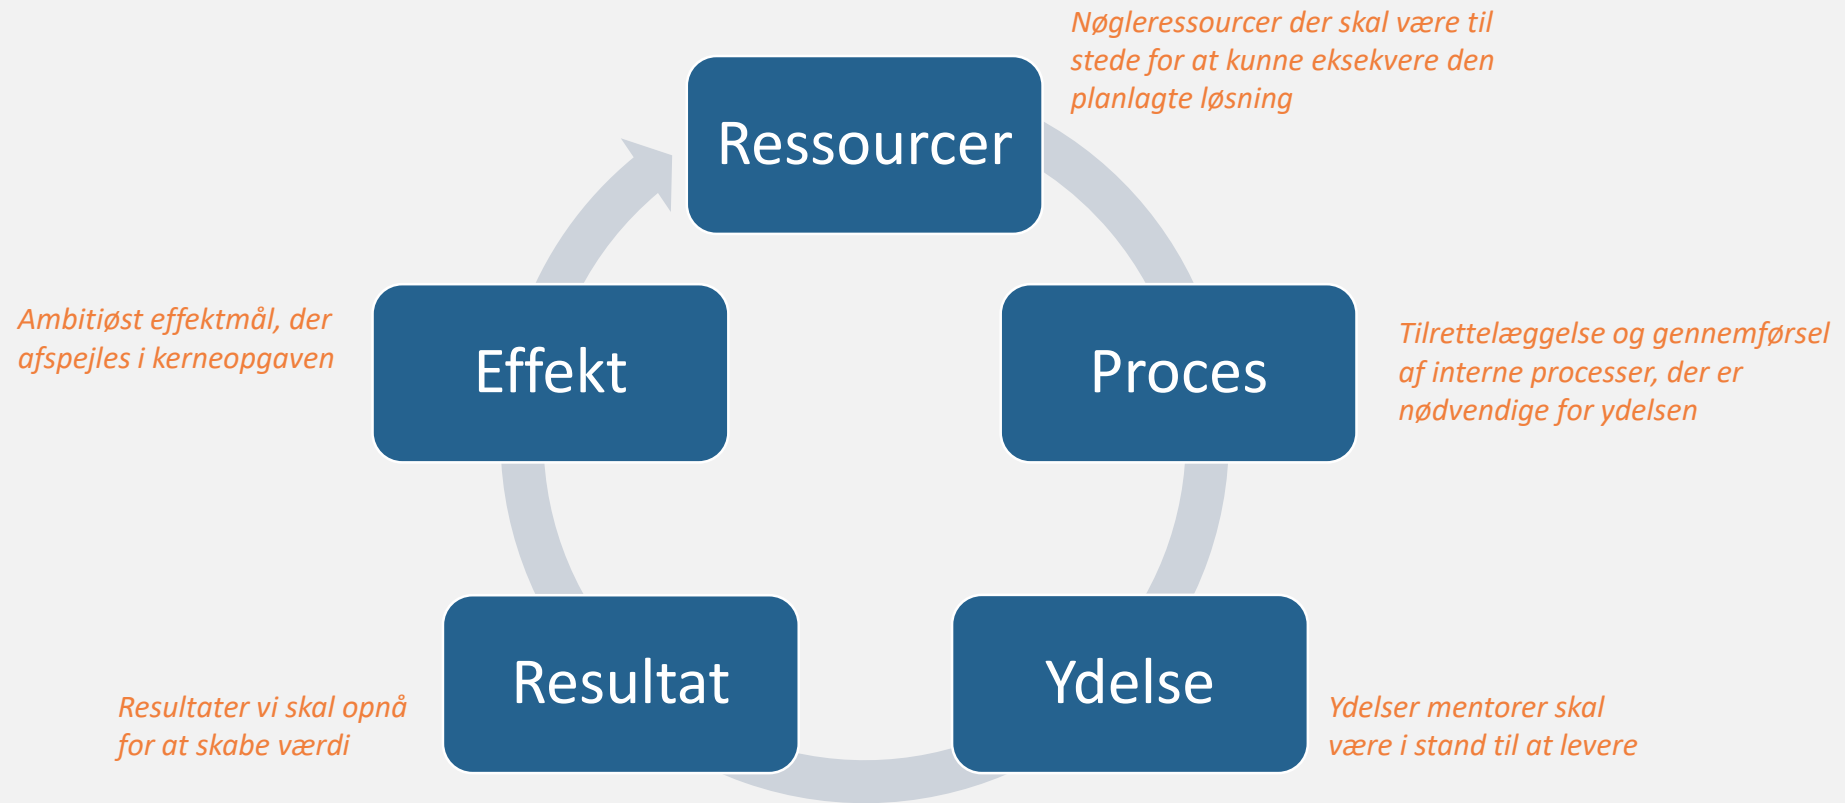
Ressourcer

Nøgleressourcer der skal være til stede for at kunne eksekvere den planlagte løsning

Proces

Tilrettelæggelse og gennemførsel af interne processer, der er nødvendige for ydelsen

Ydelse

Ydelser mentorer skal være i stand til at levere

Resultat

Resultater vi skal opnå for at skabe værdi

Effekt

Ambitiøst effektmål, der afspejles i kerneopgaven